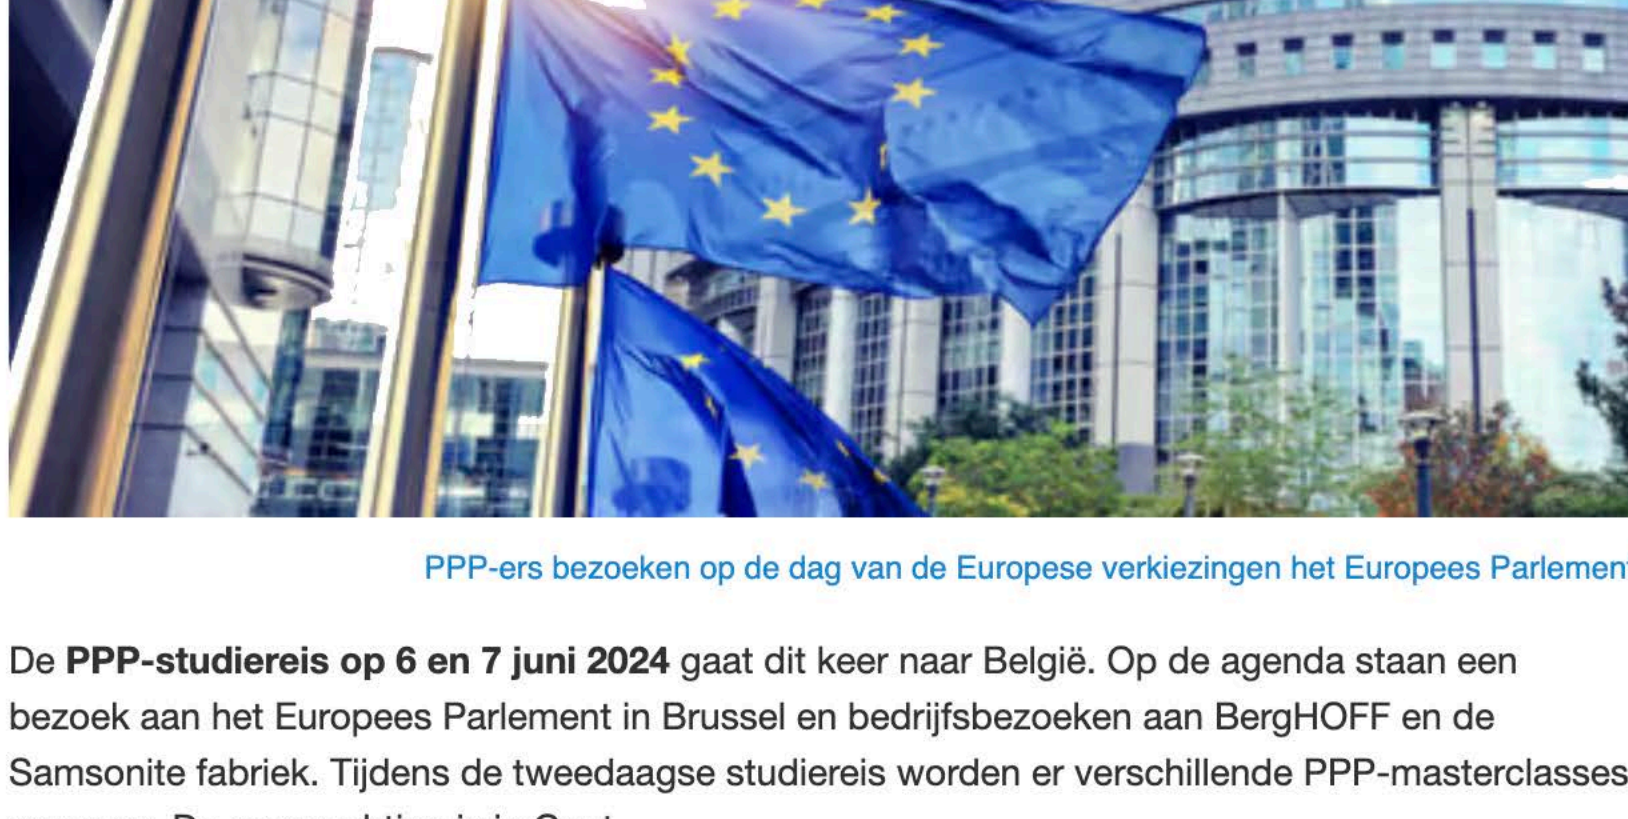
PPP-ers bezoeken op de dag van de Europese verkiezingen het Europees Parlemen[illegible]

De **PPP-studiereis op 6 en 7 juni 2024** gaat dit keer naar België. Op de agenda staan een bezoek aan het Europees Parlement in Brussel en bedrijfsbezoeken aan BergHOFF en de Samsonite fabriek. Tijdens de tweedaagse studiereis worden er verschillende PPP-masterclasses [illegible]